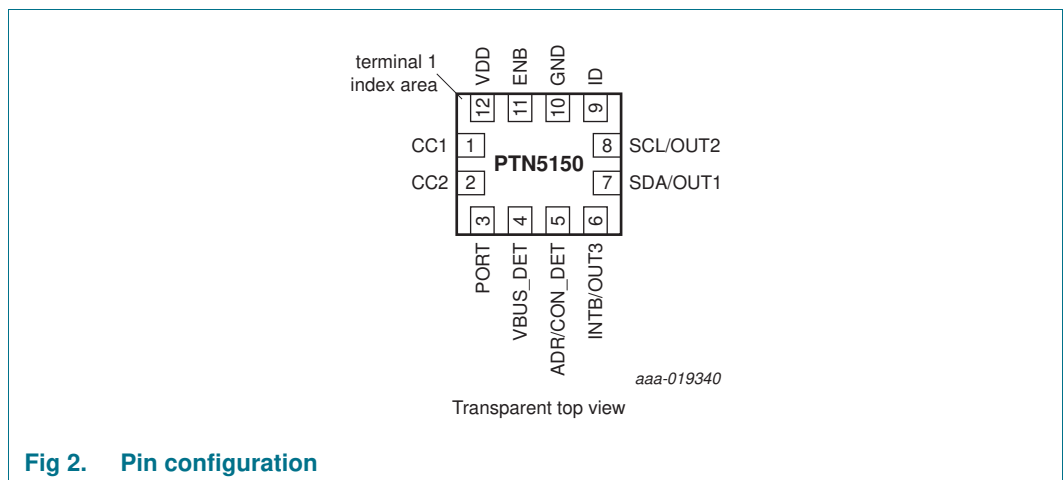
terminal 1 index area

VDD ENB GND ID

12 11 10 9

CC1 1

CC2 2

PTN5150

8 SCL/OUT2

7 SDA/OUT1

3 4 5 6

PORT VBUS_DET ADR/CON_DET INTB/OUT3

aaa-019340

Transparent top view

Fig 2. Pin configuration